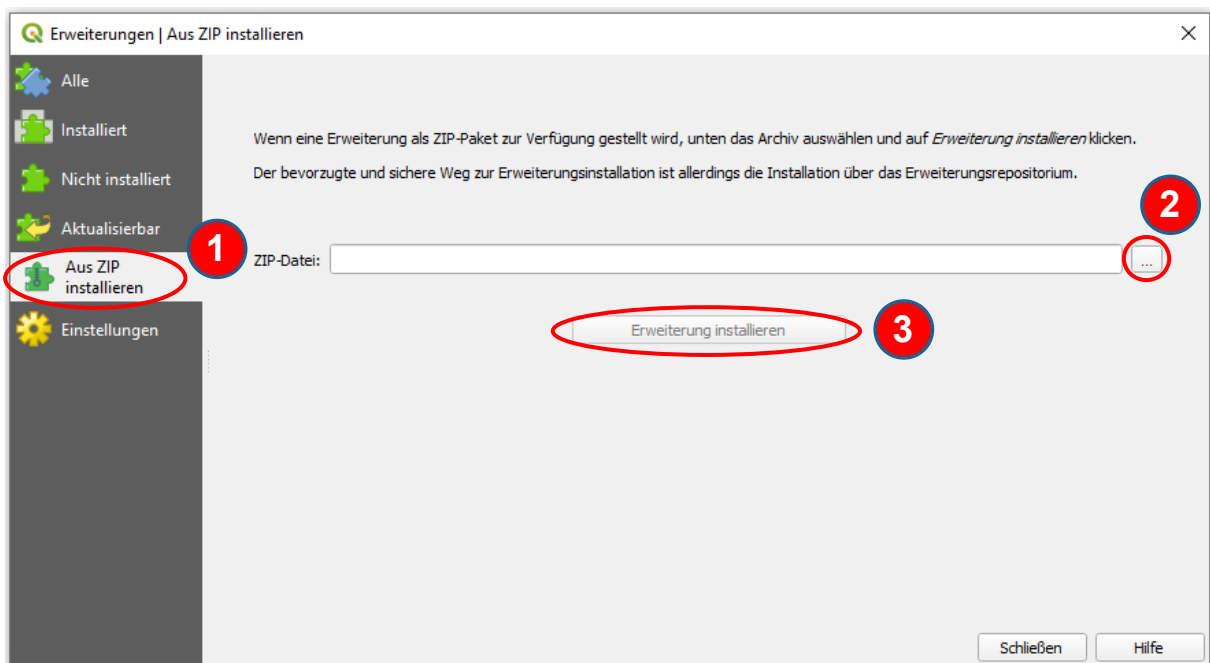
Erweiterungen | Aus ZIP installieren

Alle

Installiert

Nicht installiert

Aktualisierbar

Aus ZIP installieren

Einstellungen

1

Wenn eine Erweiterung als ZIP-Paket zur Verfügung gestellt wird, unten das Archiv auswählen und auf *Erweiterung installieren* klicken.

Der bevorzugte und sichere Weg zur Erweiterungsinstallation ist allerdings die Installation über das Erweiterungsrepositorium.

2

ZIP-Datei:

...

Erweiterung installieren

3

Schließen

Hilfe